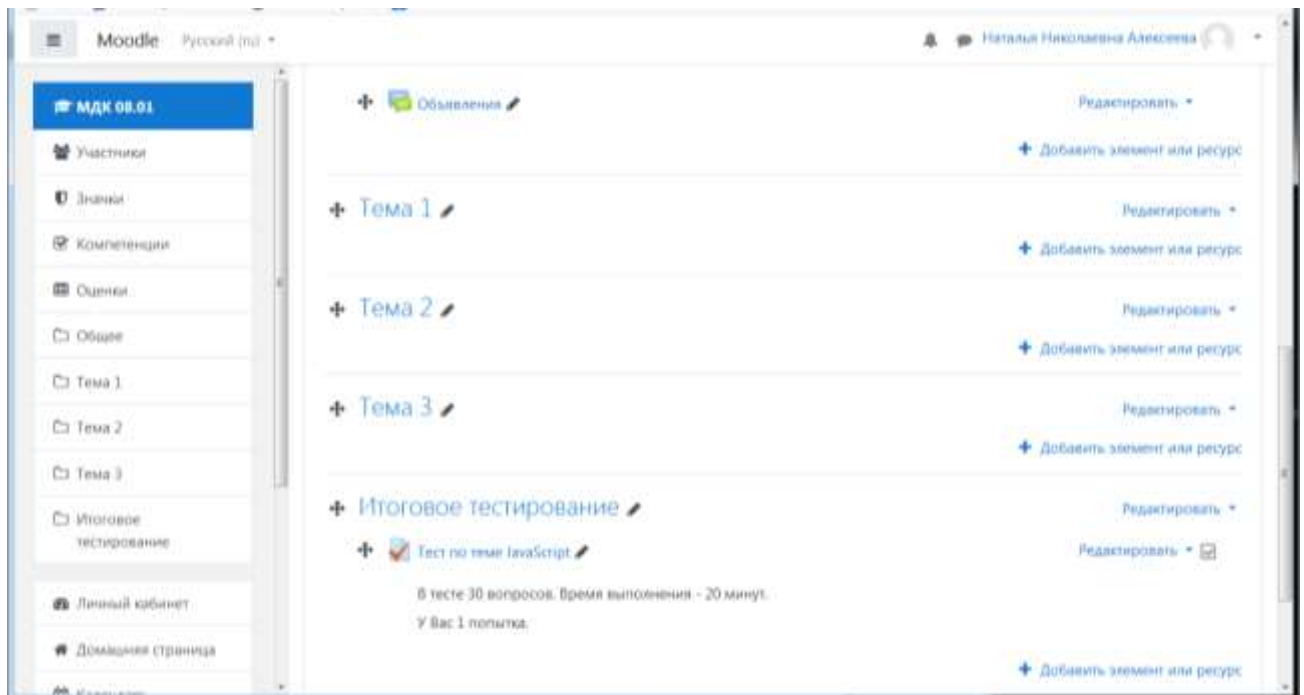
Moodle Русский (ru)

Наталья Николаевна Алексеева

МДК 08.01

Участники

Значки

Компетенции

Оценки

Общее

Тема 1

Тема 2

Тема 3

Итоговое тестирование

Личный кабинет

Домашняя страница

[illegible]

Объявления

Редактировать

Добавить элемент или ресурс

Тема 1

Редактировать

Добавить элемент или ресурс

Тема 2

Редактировать

Добавить элемент или ресурс

Тема 3

Редактировать

Добавить элемент или ресурс

Итоговое тестирование

Редактировать

Тест по теме JavaScript

Редактировать

В тесте 30 вопросов. Время выполнения - 20 минут.

У Вас 1 попытка.

Добавить элемент или ресурс